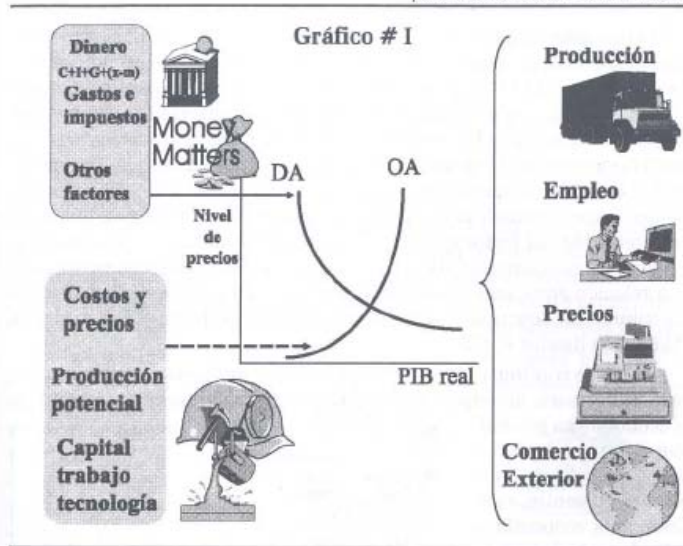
Gráfico # I

Dinero
C+I+G+(x-m)
Gastos e impuestos
Otros factores

Money Matters

DA

OA

Nivel de precios

Costos y precios
Producción potencial
Capital trabajo tecnología

PIB real

Producción
Empleo
Precios
Comercio Exterior